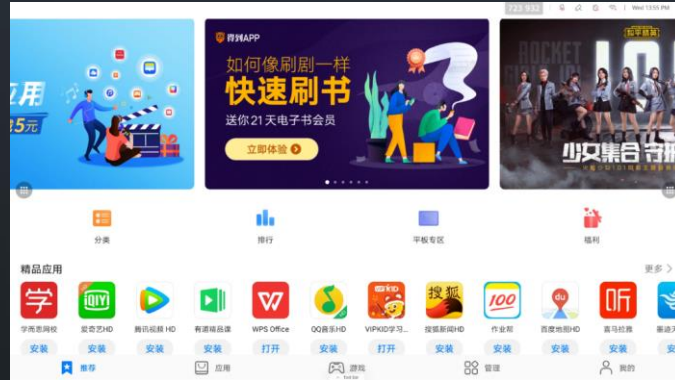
723 932

Wed 13:55 PM

应用
5元

得到APP
如何像刷剧一样
快速刷书
送你21天电子书会员
立即体验

知乎精英
ROCKET
少女集合令

分类
排行
平板专区
福利

精品应用
更多

学而思网校 安装
爱奇艺HD 安装
腾讯视频 HD 安装
有道精品课 安装
WPS Office 打开
QQ音乐HD 安装
VIPKID学习... 打开
搜狐新闻HD 安装
作业帮 安装
百度地图HD 安装
喜马拉雅 安装

推荐
应用
游戏
管理
我的